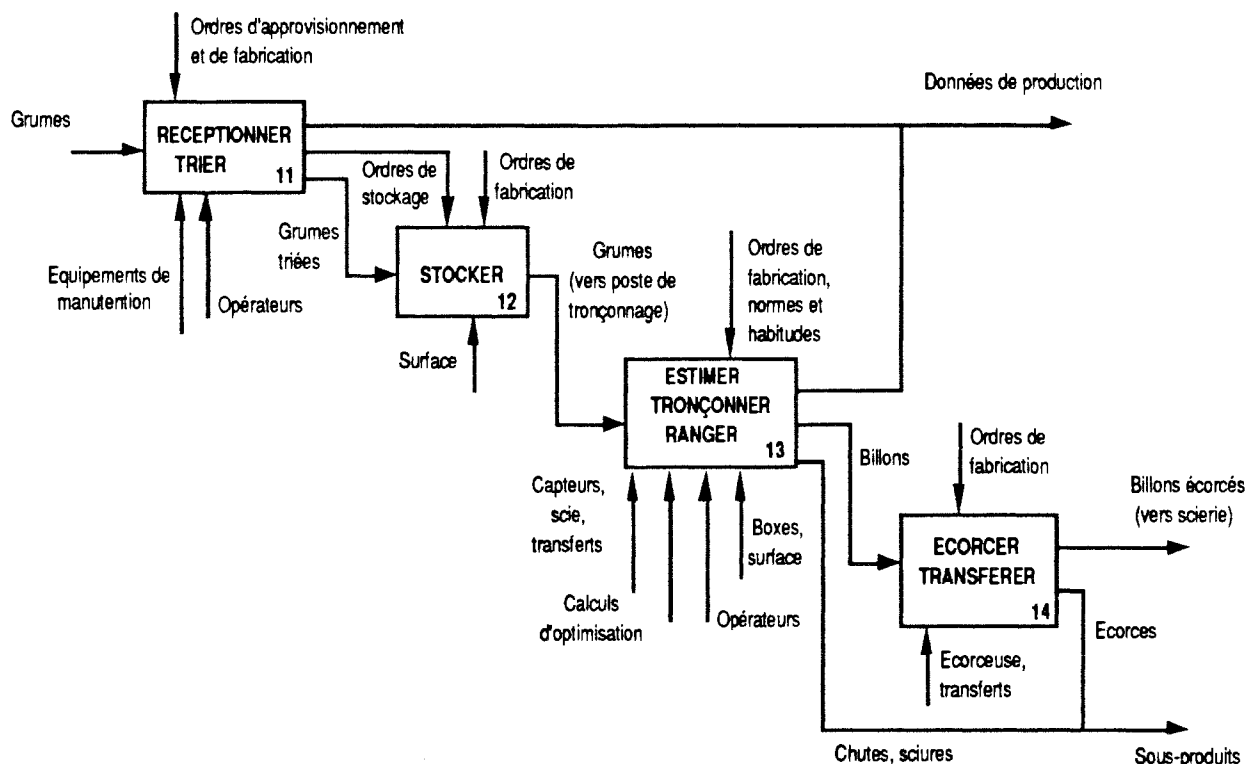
Ordres d'approvisionnement et de fabrication

Données de production

Grumes

RECEPTIONNER TRIER 11

Ordres de stockage

Ordres de fabrication

Grumes triées

Equipements de manutention

Opérateurs

STOCKER 12

Grumes (vers poste de tronçonnage)

Ordres de fabrication, normes et habitudes

Surface

ESTIMER TRONÇONNER RANGER 13

Billons

Ordres de fabrication

Billons écorcés (vers scierie)

Capteurs, scie, transferts

Boxes, surface

ECORCER TRANSFERER 14

Calculs d'optimisation

Opérateurs

Ecorces

Ecorceuse, transferts

Chutes, sciures

Sous-produits